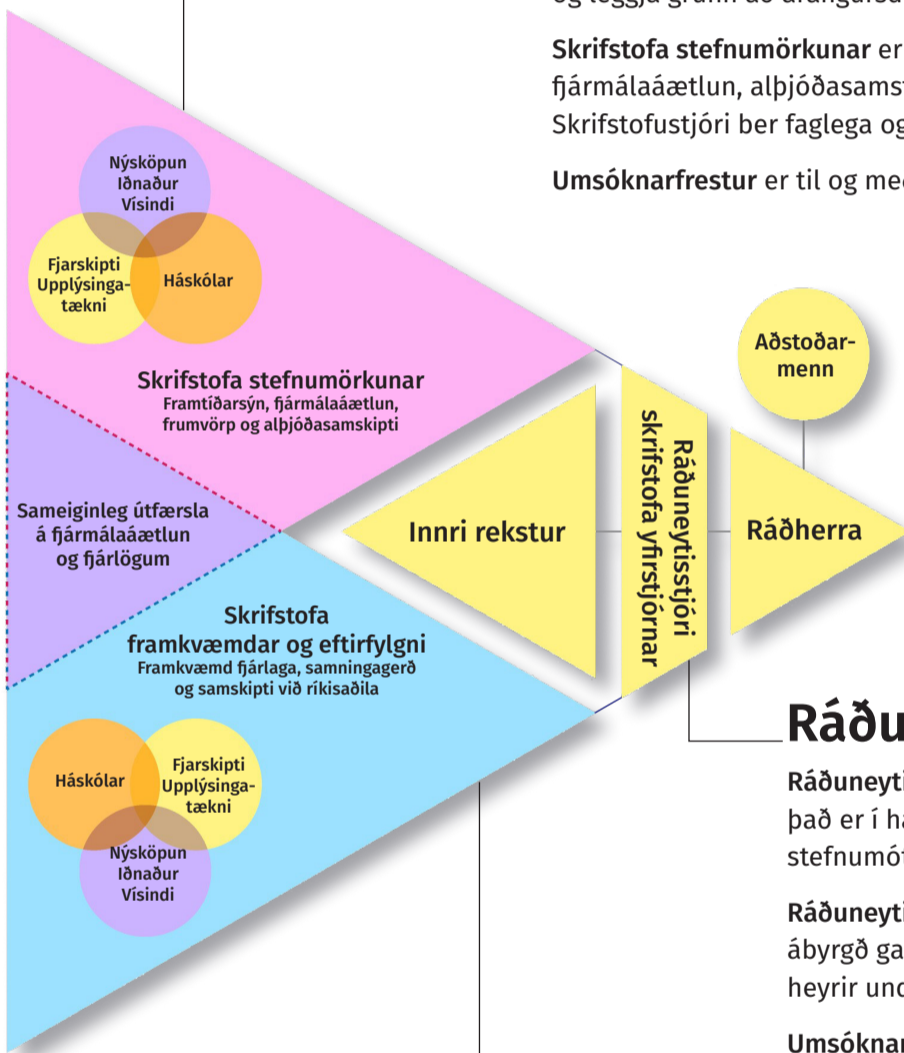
og leggja grunn að árangursá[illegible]

**Skrifstofa stefnumörkunar** er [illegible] fjármálaáætlun, alþjóðasamst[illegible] Skrifstofustjóri ber faglega og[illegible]

**Umsóknarfrestur** er til og me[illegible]

Nýsköpun Iðnaður Vísindi

Fjarskipti Upplýsingatækni

Háskólar

Skrifstofa stefnumörkunar
Framtíðarsýn, fjármálaáætlun, frumvörp og alþjóðasamskipti

Sameiginleg útfærsla á fjármálaáætlun og fjárlögum

Skrifstofa framkvæmdar og eftirfylgni
Framkvæmd fjárlaga, samningagerð og samskipti við ríkisaðila

Háskólar

Fjarskipti Upplýsingatækni

Nýsköpun Iðnaður Vísindi

Innri rekstur

Ráðuneytisstjóri skrifstofa yfirstjórnar

Aðstoðarmenn

Ráðherra

Ráðu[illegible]

**Ráðuneyti**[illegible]
það er í ha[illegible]
stefnumót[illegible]

**Ráðuneyti**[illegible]
ábyrgð ga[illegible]
heyrir und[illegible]

**Umsókna**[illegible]